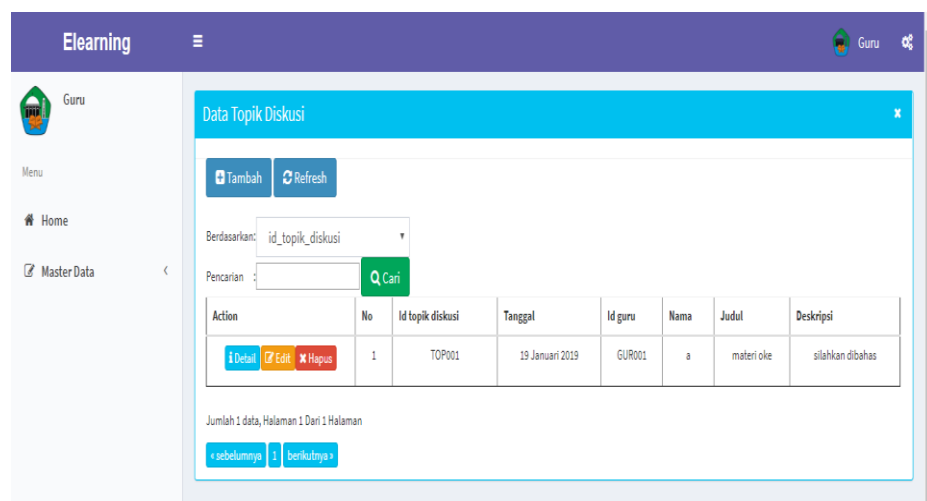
Elearning

Guru

Guru

Menu

Home

Master Data

Data Topik Diskusi

Tambah Refresh

Berdasarkan: id_topik_diskusi

Pencarian :

Cari

| Action | No | Id topik diskusi | Tanggal | Id guru | Nama | Judul | Deskripsi |
|---|---|---|---|---|---|---|---|
| Detail Edit Hapus | 1 | TOP001 | 19 Januari 2019 | GUR001 | a | materi oke | silahkan dibahas |

Jumlah 1 data, Halaman 1 Dari 1 Halaman

« sebelumnya 1 berikutnya »